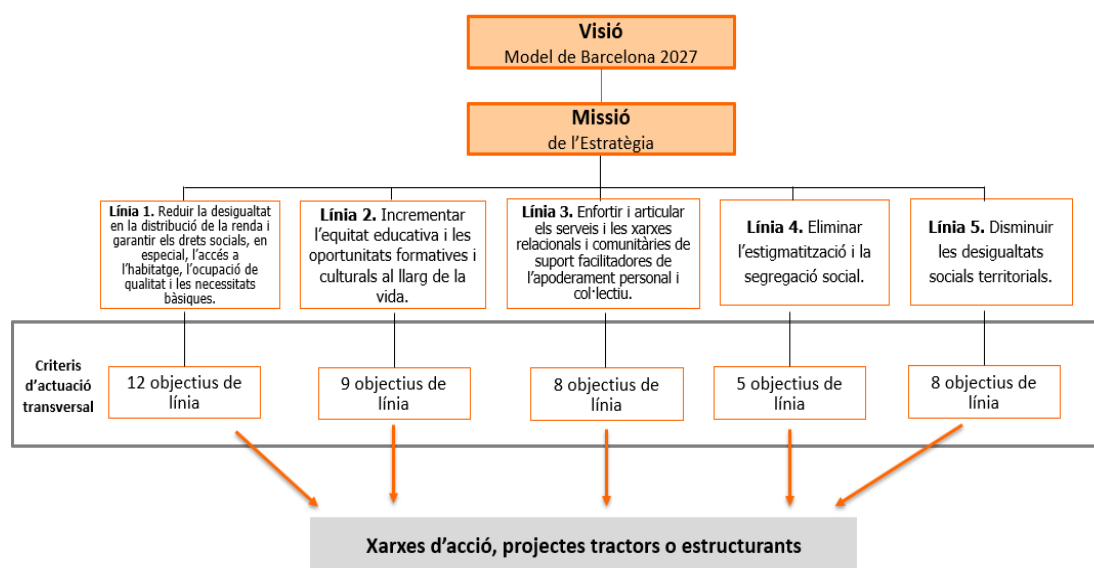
Visió
Model de Barcelona 2027

Missió
de l'Estratègia

Línia 1. Reduir la desigualtat en la distribució de la renda i garantir els drets socials, en especial, l'accés a l'habitatge, l'ocupació de qualitat i les necessitats bàsiques.

Línia 2. Incrementar l'equitat educativa i les oportunitats formatives i culturals al llarg de la vida.

Línia 3. Enfortir i articular els serveis i les xarxes relacionals i comunitàries de suport facilitadores de l'apoderament personal i col·lectiu.

Línia 4. Eliminar l'estigmatització i la segregació social.

Línia 5. Disminuir les desigualtats socials territorials.

Criteris d'actuació transversal

12 objectius de línia

9 objectius de línia

8 objectius de línia

5 objectius de línia

8 objectius de línia

Xarxes d'acció, projectes tractors o estructurants